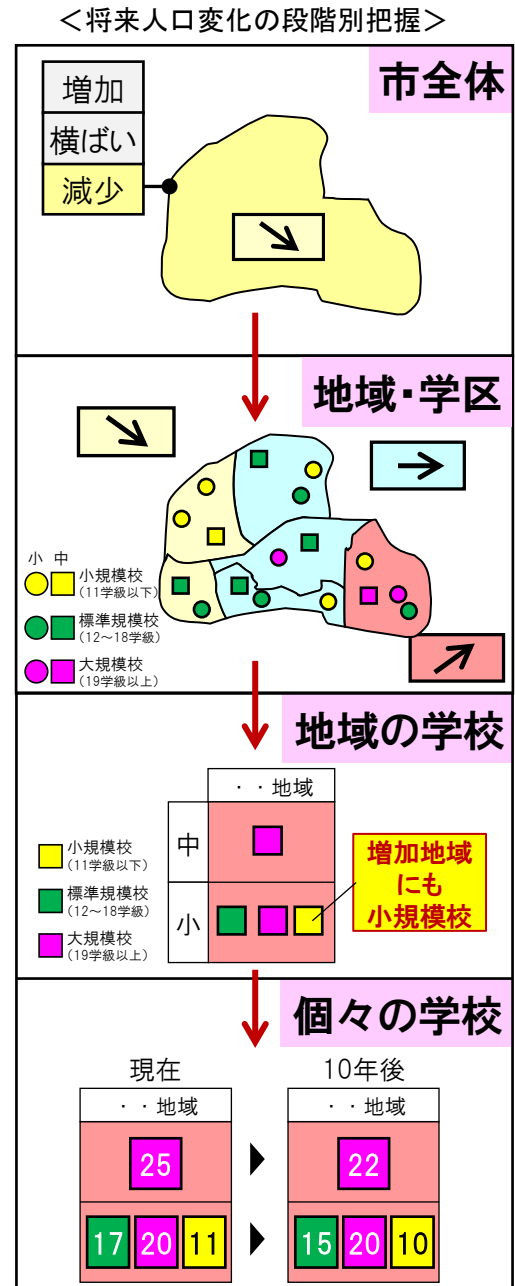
＜将来人口変化の段階別把握＞

市全体

増加
横ばい
減少

↘

地域･学区

↘
→
↗

小 中
小規模校（11学級以下）
標準規模校（12～18学級）
大規模校（19学級以上）

地域の学校

小規模校（11学級以下）
標準規模校（12～18学級）
大規模校（19学級以上）

| | ・・地域 |
|---|---|
| 中 | |
| 小 | |

増加地域にも小規模校

個々の学校

現在

| ・・地域 |
|---|
| 25 |
| 17 20 11 |

10年後

| ・・地域 |
|---|
| 22 |
| 15 20 10 |